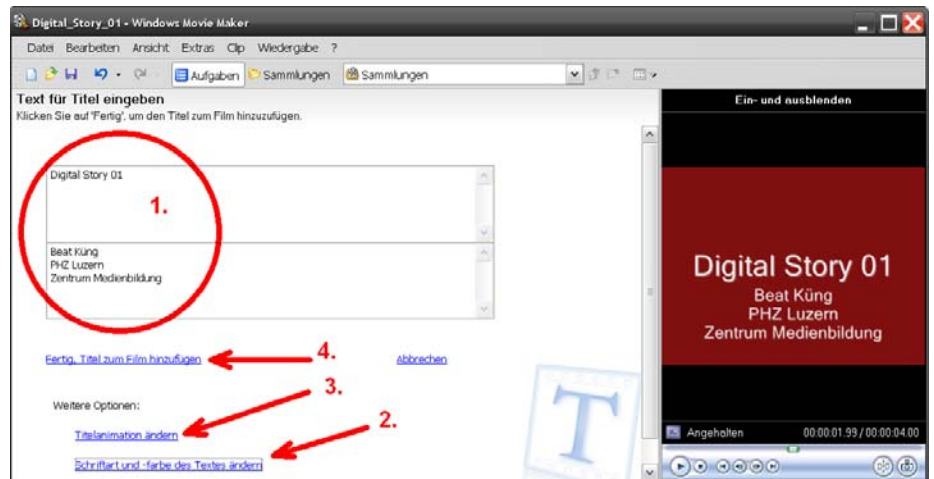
Digital_Story_01 - Windows Movie Maker

Datei Bearbeiten Ansicht Extras Clip Wiedergabe ?

Aufgaben Sammlungen Sammlungen

Text für Titel eingeben
Klicken Sie auf 'Fertig', um den Titel zum Film hinzuzufügen.

Digital Story 01

1.

Beat Küng
PHZ Luzern
Zentrum Medienbildung

Fertig, Titel zum Film hinzufügen 4. Abbrechen

3.

Weitere Optionen:

Titelanimation ändern 2.

Schriftart und -farbe des Textes ändern

Ein- und ausblenden

Digital Story 01
Beat Küng
PHZ Luzern
Zentrum Medienbildung

Angehalten 00:00:01.99 / 00:00:04.00